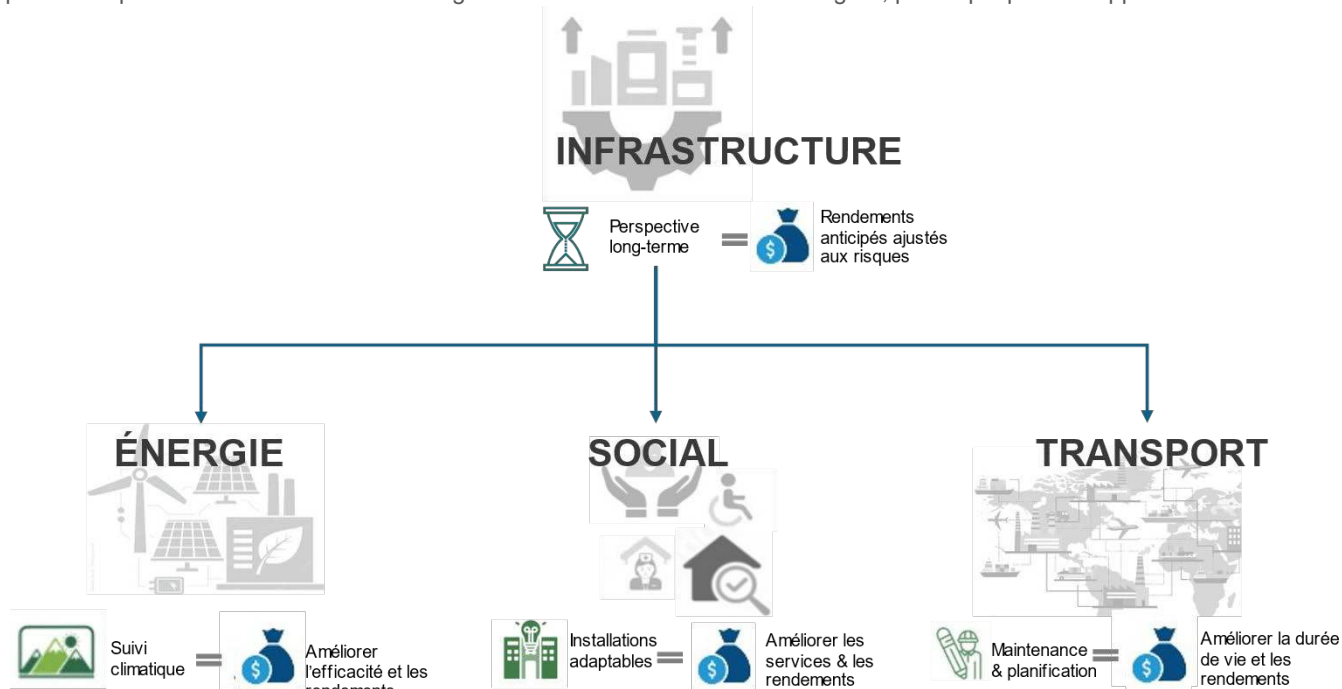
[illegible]

INFRASTRUCTURE

Perspective long-terme = Rendements anticipés ajustés aux risques

ÉNERGIE

SOCIAL

TRANSPORT

Suivi climatique = Améliorer l'efficacité et les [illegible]

Installations adaptables = Améliorer les services & les rendements

Maintenance & planification = Améliorer la durée de vie et les rendements